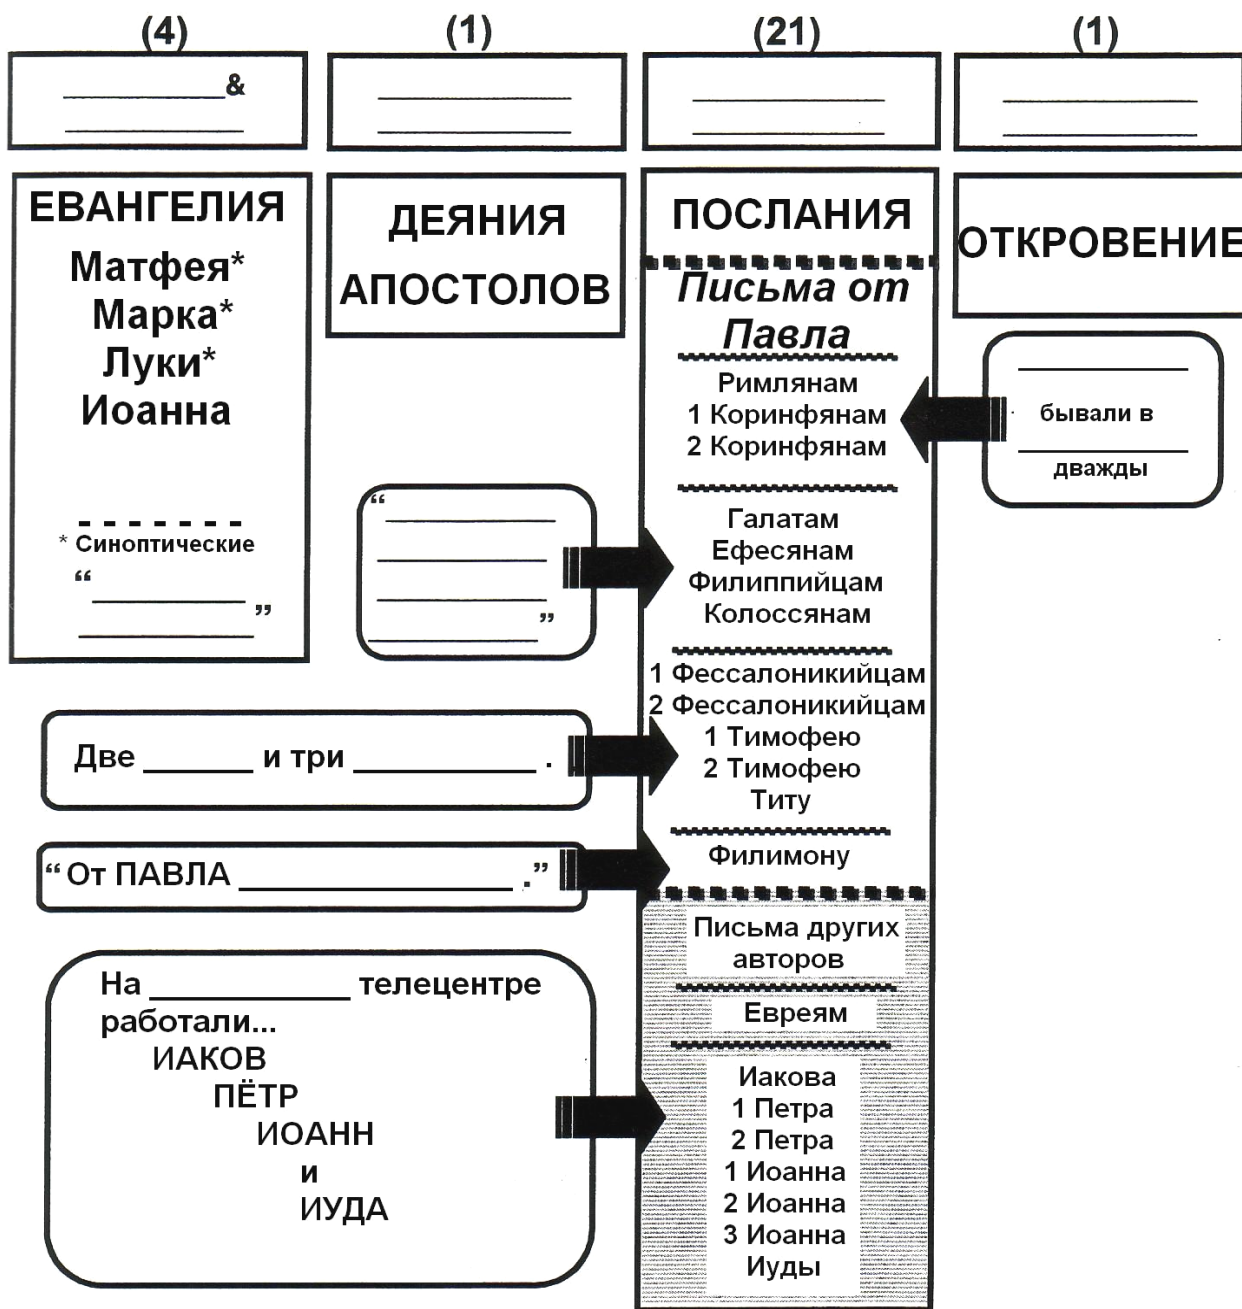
(4)

__________ &
__________

(1)

__________
__________

(21)

__________
__________

(1)

__________
__________

ЕВАНГЕЛИЯ
Матфея*
Марка*
Луки*
Иоанна

* Синоптические
“ __________ ”
__________

ДЕЯНИЯ АПОСТОЛОВ

“ __________
__________
__________ ”
__________

ПОСЛАНИЯ

Письма от Павла

Римлянам
1 Коринфянам
2 Коринфянам

Галатам
Ефесянам
Филиппийцам
Колоссянам

1 Фессалоникийцам
2 Фессалоникийцам
1 Тимофею
2 Тимофею
Титу

Филимону

Письма других авторов

Евреям

Иакова
1 Петра
2 Петра
1 Иоанна
2 Иоанна
3 Иоанна
Иуды

ОТКРОВЕНИЕ

__________
бывали в
__________
дважды

Две ______ и три __________ .

“ От ПАВЛА ______________ .”

На __________ телецентре работали...
ИАКОВ
ПЁТР
ИОАНН
и
ИУДА